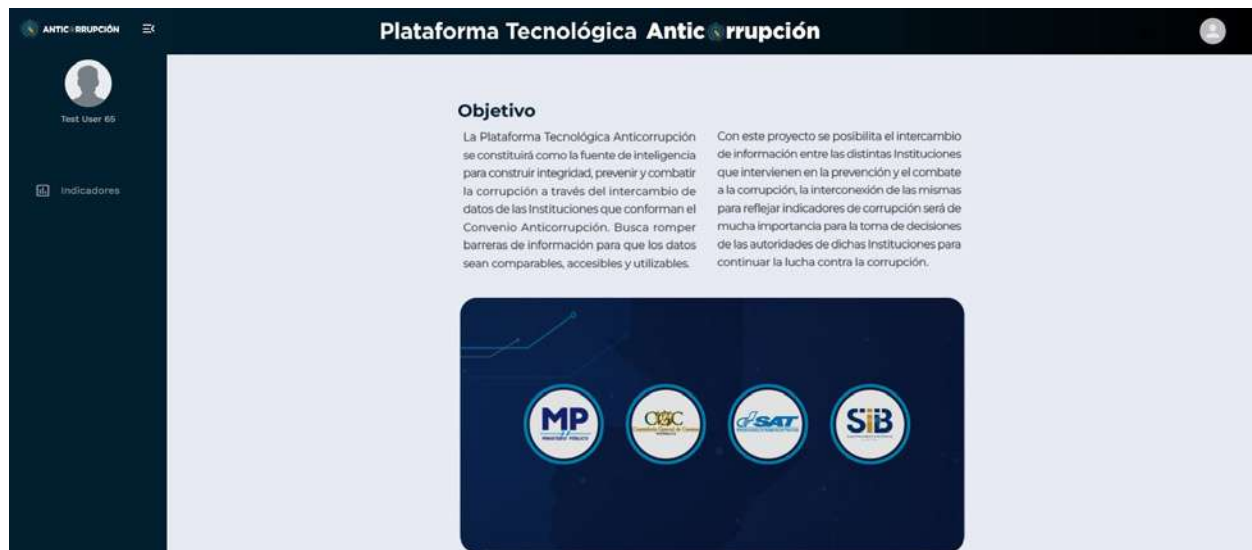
ANTIC RRUPCIÓN

Plataforma Tecnológica Antic rrupción

Test User 65

Indicadores

Objetivo

La Plataforma Tecnológica Anticorrupción se constituirá como la fuente de inteligencia para construir integridad, prevenir y combatir la corrupción a través del intercambio de datos de las Instituciones que conforman el Convenio Anticorrupción. Busca romper barreras de información para que los datos sean comparables, accesibles y utilizables.

Con este proyecto se posibilita el intercambio de información entre las distintas Instituciones que intervienen en la prevención y el combate a la corrupción, la interconexión de las mismas para reflejar indicadores de corrupción será de mucha importancia para la toma de decisiones de las autoridades de dichas Instituciones para continuar la lucha contra la corrupción.

MP
MINISTERIO PÚBLICO

CGC
Contraloría General de Cuentas

SAT

SIB